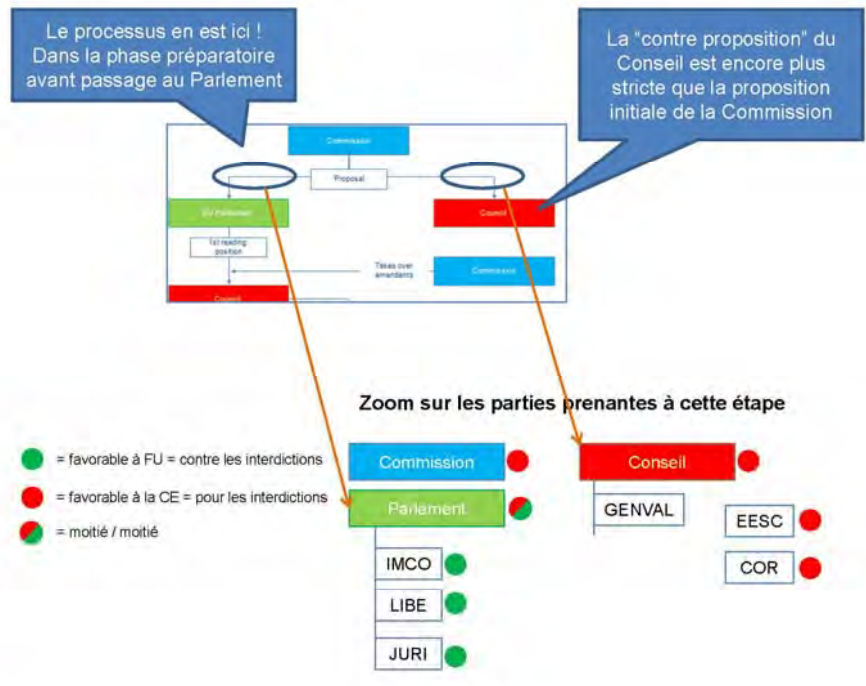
Le processus en est ici ! Dans la phase préparatoire avant passage au Parlement

La "contre proposition" du Conseil est encore plus stricte que la proposition initiale de la Commission

Commission

Proposal

EU Parliament

Council

1st reading position

Takes over amendments

Commission

Conseil

Zoom sur les parties prenantes à cette étape

= favorable à FU = contre les interdictions

= favorable à la CE = pour les interdictions

= moitié / moitié

Commission

Parlement

IMCO

LIBE

JURI

Conseil

GENVAL

EESC

COR